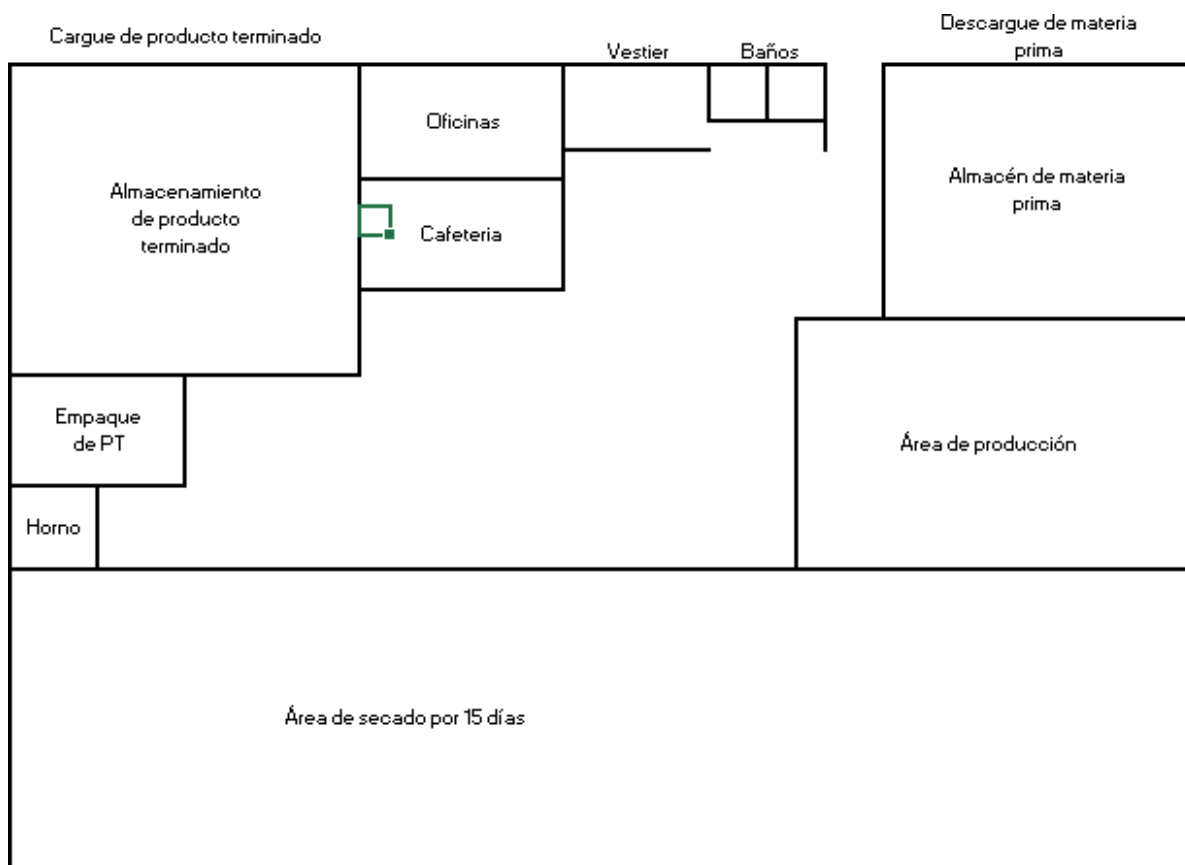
Cargue de producto terminado

Vestier

Baños

Descargue de materia prima

Oficinas

Almacenamiento de producto terminado

Cafeteria

Almacén de materia prima

Empaque de PT

Área de producción

Horno

Área de secado por 15 días